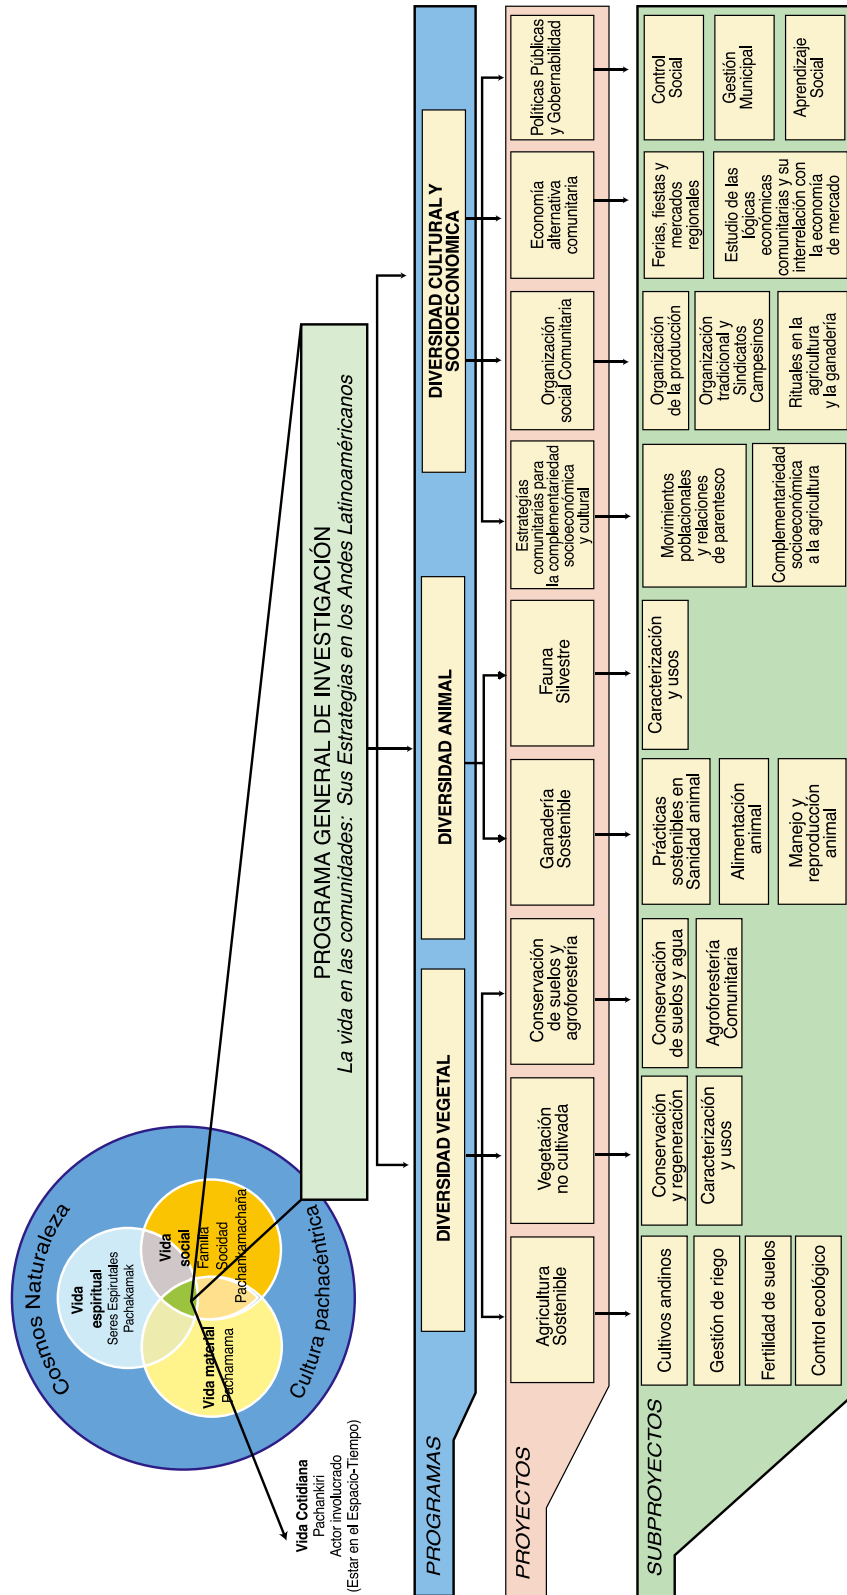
Cosmos Naturaleza

Cultura pachacéntrica

Vida espiritual
Seres Espirituales
Pachakamak

Vida social
Familia
Socidad
Pachakamachaña

Vida material
Pachamama

Vida Cotidiana
Pachankiri
Actor involucrado
(Estar en el Espacio-Tiempo)

PROGRAMA GENERAL DE INVESTIGACIÓN
La vida en las comunidades: Sus Estrategias en los Andes Latinoaméricanos

PROGRAMAS

DIVERSIDAD VEGETAL

DIVERSIDAD ANIMAL

DIVERSIDAD CULTURAL Y SOCIOECONOMICA

PROYECTOS

Agricultura Sostenible

Vegetación no cultivada

Conservación de suelos y agroforestería

Ganadería Sostenible

Fauna Silvestre

Estrategias comunitarias para la complementariedad socioeconómica y cultural

Organización social Comunitaria

Economía alternativa comunitaria

Políticas Públicas y Gobernabilidad

SUBPROYECTOS

Cultivos andinos

Gestión de riego

Fertilidad de suelos

Control ecológico

Conservación y regeneración

Caracterización y usos

Conservación de suelos y agua

Agroforestería Comunitaria

Prácticas sostenibles en Sanidad animal

Alimentación animal

Manejo y reproducción animal

Caracterización y usos

Movimientos poblacionales y relaciones de parentesco

Complementariedad socioeconómica a la agricultura

Organización de la producción

Organización tradicional y Sindicatos Campesinos

Rituales en la agricultura y la ganadería

Ferias, fiestas y mercados regionales

Estudio de las lógicas económicas comunitarias y su interrelación con la economía de mercado

Control Social

Gestión Municipal

Aprendizaje Social